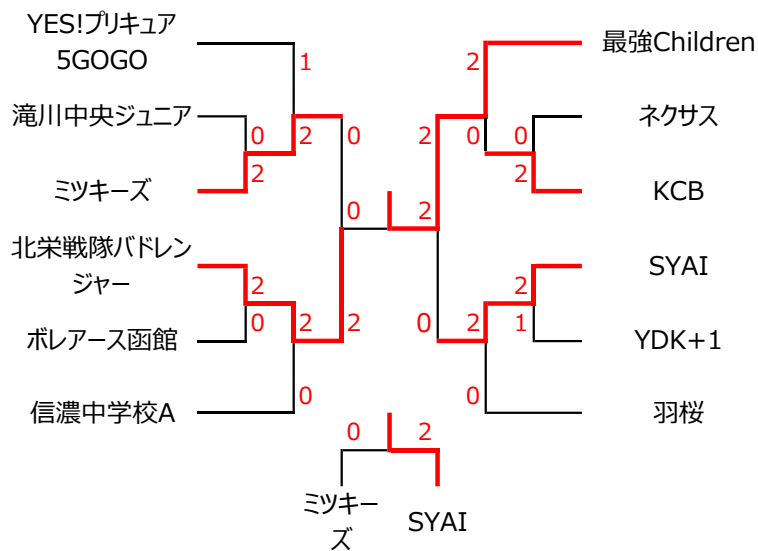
YES!プリキュア5GOGO
1
滝川中央ジュニア
0
2
0
ミツキーズ
2
0
北栄戦隊バドレンジャー
2
ボレアース函館
0
2
2
信濃中学校A
0
最強Children
2
ネクサス
0
2
0
KCB
2
2
SYAI
2
YDK+1
1
0
2
羽桜
0
0
2
ミツキーズ
SYAI